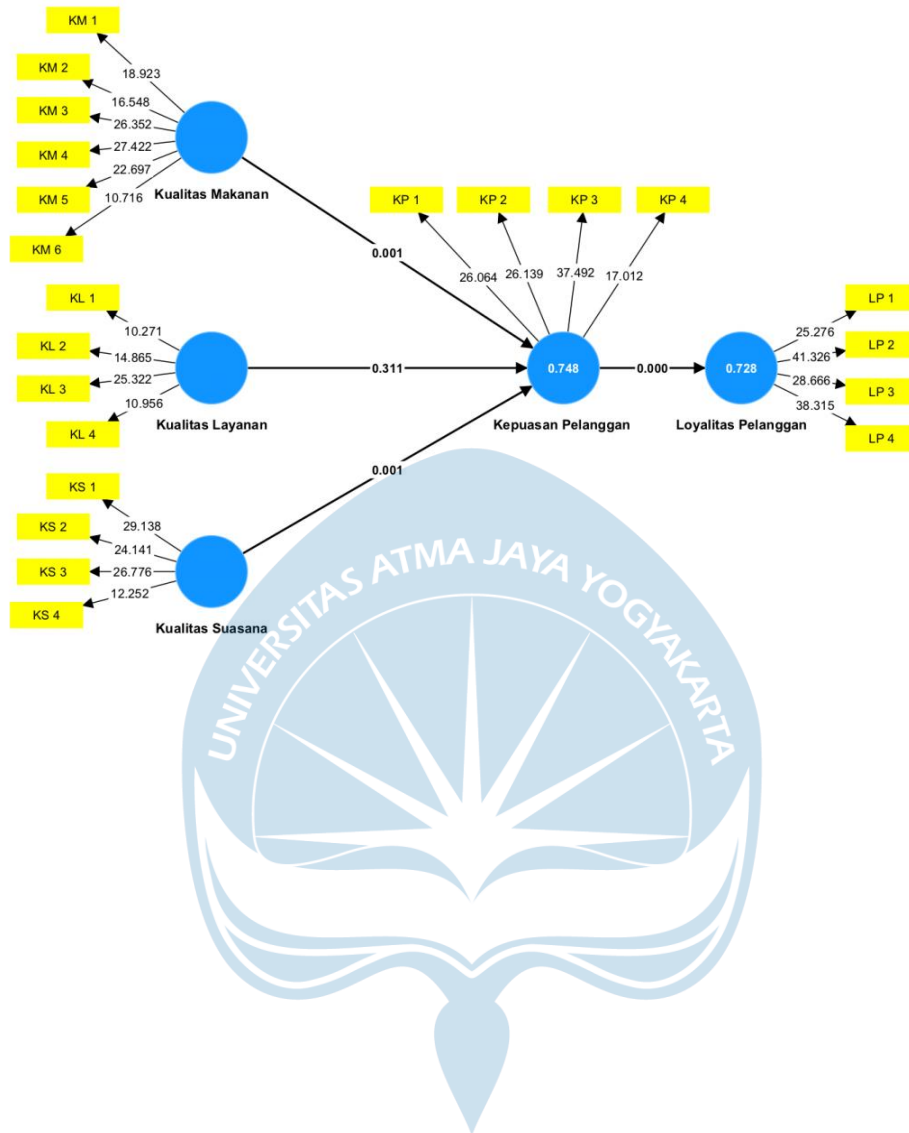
KM 1
18.923
KM 2
16.548
KM 3
26.352
KM 4
27.422
KM 5
22.697
10.716
KM 6
Kualitas Makanan

KP 1
KP 2
KP 3
KP 4
26.064
26.139
37.492
17.012

0.001

KL 1
10.271
KL 2
14.865
KL 3
25.322
10.956
KL 4
Kualitas Layanan

0.311

0.748
Kepuasan Pelanggan

0.000

0.728
Loyalitas Pelanggan

LP 1
25.276
LP 2
41.326
28.666
LP 3
38.315
LP 4

0.001

KS 1
29.138
KS 2
24.141
KS 3
26.776
12.252
KS 4
Kualitas Suasana

UNIVERSITAS ATMA JAYA YOGYAKARTA